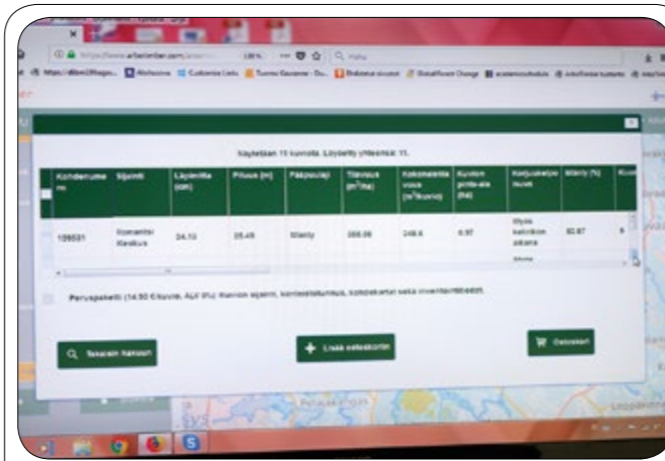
Näytetään 11 kuviota. Löydetty yhteensä: 11.

| Kohdenumero | Sijainti | Läpimitta (cm) | Pituus (m) | Pääpuulaji | Tilavuus (m³/ha) | Kokonaistilavuus (m³/kuvio) | Kuvion pinta-ala (ha) | Korjuutapa nyt | Mänty (%) | Kuu |
|---|---|---|---|---|---|---|---|---|---|---|
| 109531 | Itä-Suomi Keskus | 24.13 | 20.49 | Mänty | 266.06 | 249.6 | 0.97 | Myös kaikkien aikana | 82.87 | 6 |

Peruspaketti (14.50 €/kuvio, ALV 0%): Kuvion sijainti, kortteistaulukko, kohdekartat sekä inventaariotiedot.

Tarkenna hakuun

Lisää ostoskoriin

Ostoskori